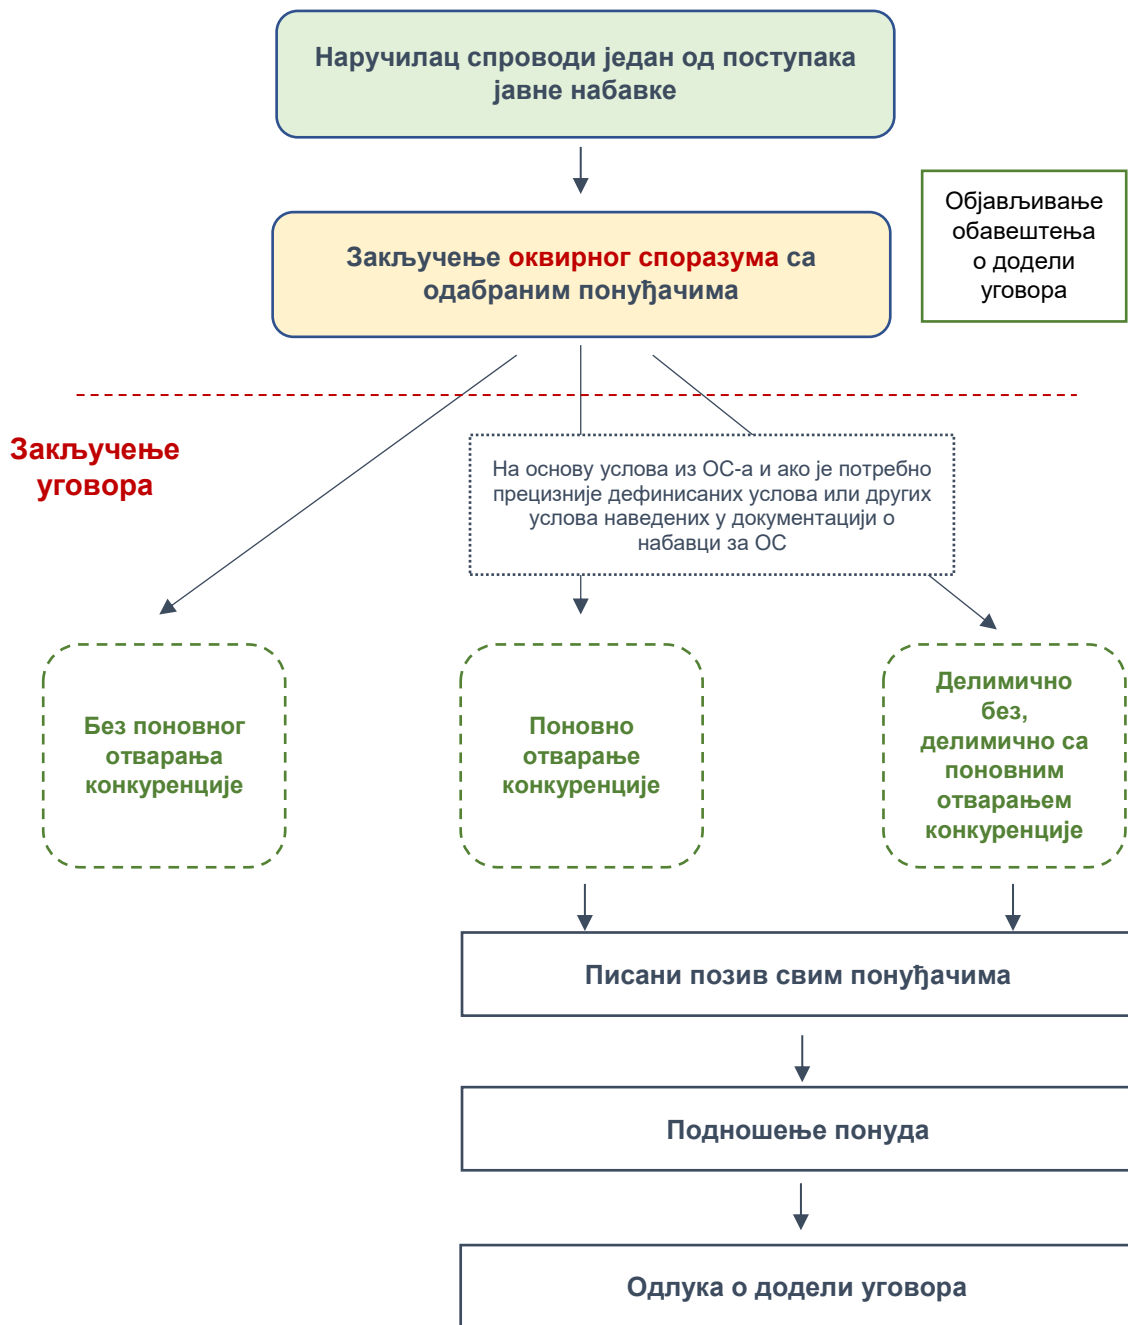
Наручилац спроводи један од поступака јавне набавке

Закључење оквирног споразума са одабраним понуђачима

Објављивање обавештења о додели уговора

Закључење уговора

На основу услова из ОС-а и ако је потребно прецизније дефинисаних услова или других услова наведених у документацији о набавци за ОС

Без поновног отварања конкуренције

Поновно отварање конкуренције

Делимично без, делимично са поновним отварањем конкуренције

Писани позив свим понуђачима

Подношење понуда

Одлука о додели уговора